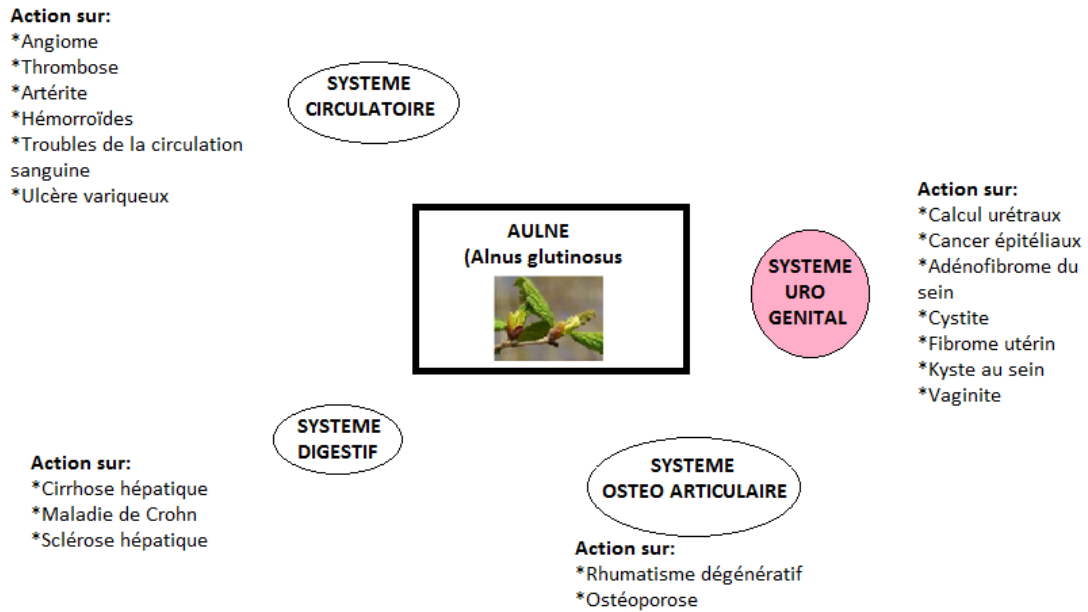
Action sur:
*Angiome
*Thrombose
*Artérite
*Hémorroïdes
*Troubles de la circulation sanguine
*Ulcère variqueux

SYSTEME CIRCULATOIRE

AULNE
(Alnus glutinosus

SYSTEME URO GENITAL

Action sur:
*Calcul urétraux
*Cancer épitéliaux
*Adénofibrome du sein
*Cystite
*Fibrome utérin
*Kyste au sein
*Vaginite

SYSTEME DIGESTIF

Action sur:
*Cirrhose hépatique
*Maladie de Crohn
*Sclérose hépatique

SYSTEME OSTEO ARTICULAIRE

Action sur:
*Rhumatisme dégénératif
*Ostéoporose